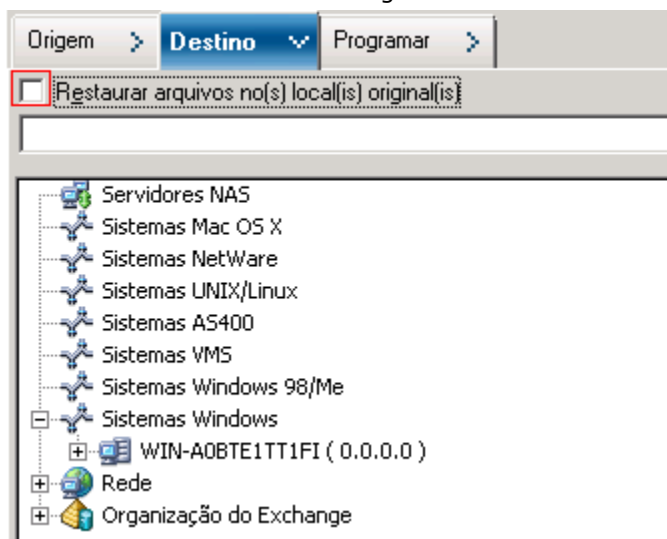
Origem
Destino
Programar

Restaurar arquivos no(s) local(is) original(is)

Servidores NAS
Sistemas Mac OS X
Sistemas NetWare
Sistemas UNIX/Linux
Sistemas AS400
Sistemas VMS
Sistemas Windows 98/Me
Sistemas Windows
WIN-A0BTE1TT1FI ( 0.0.0.0 )
Rede
Organização do Exchange